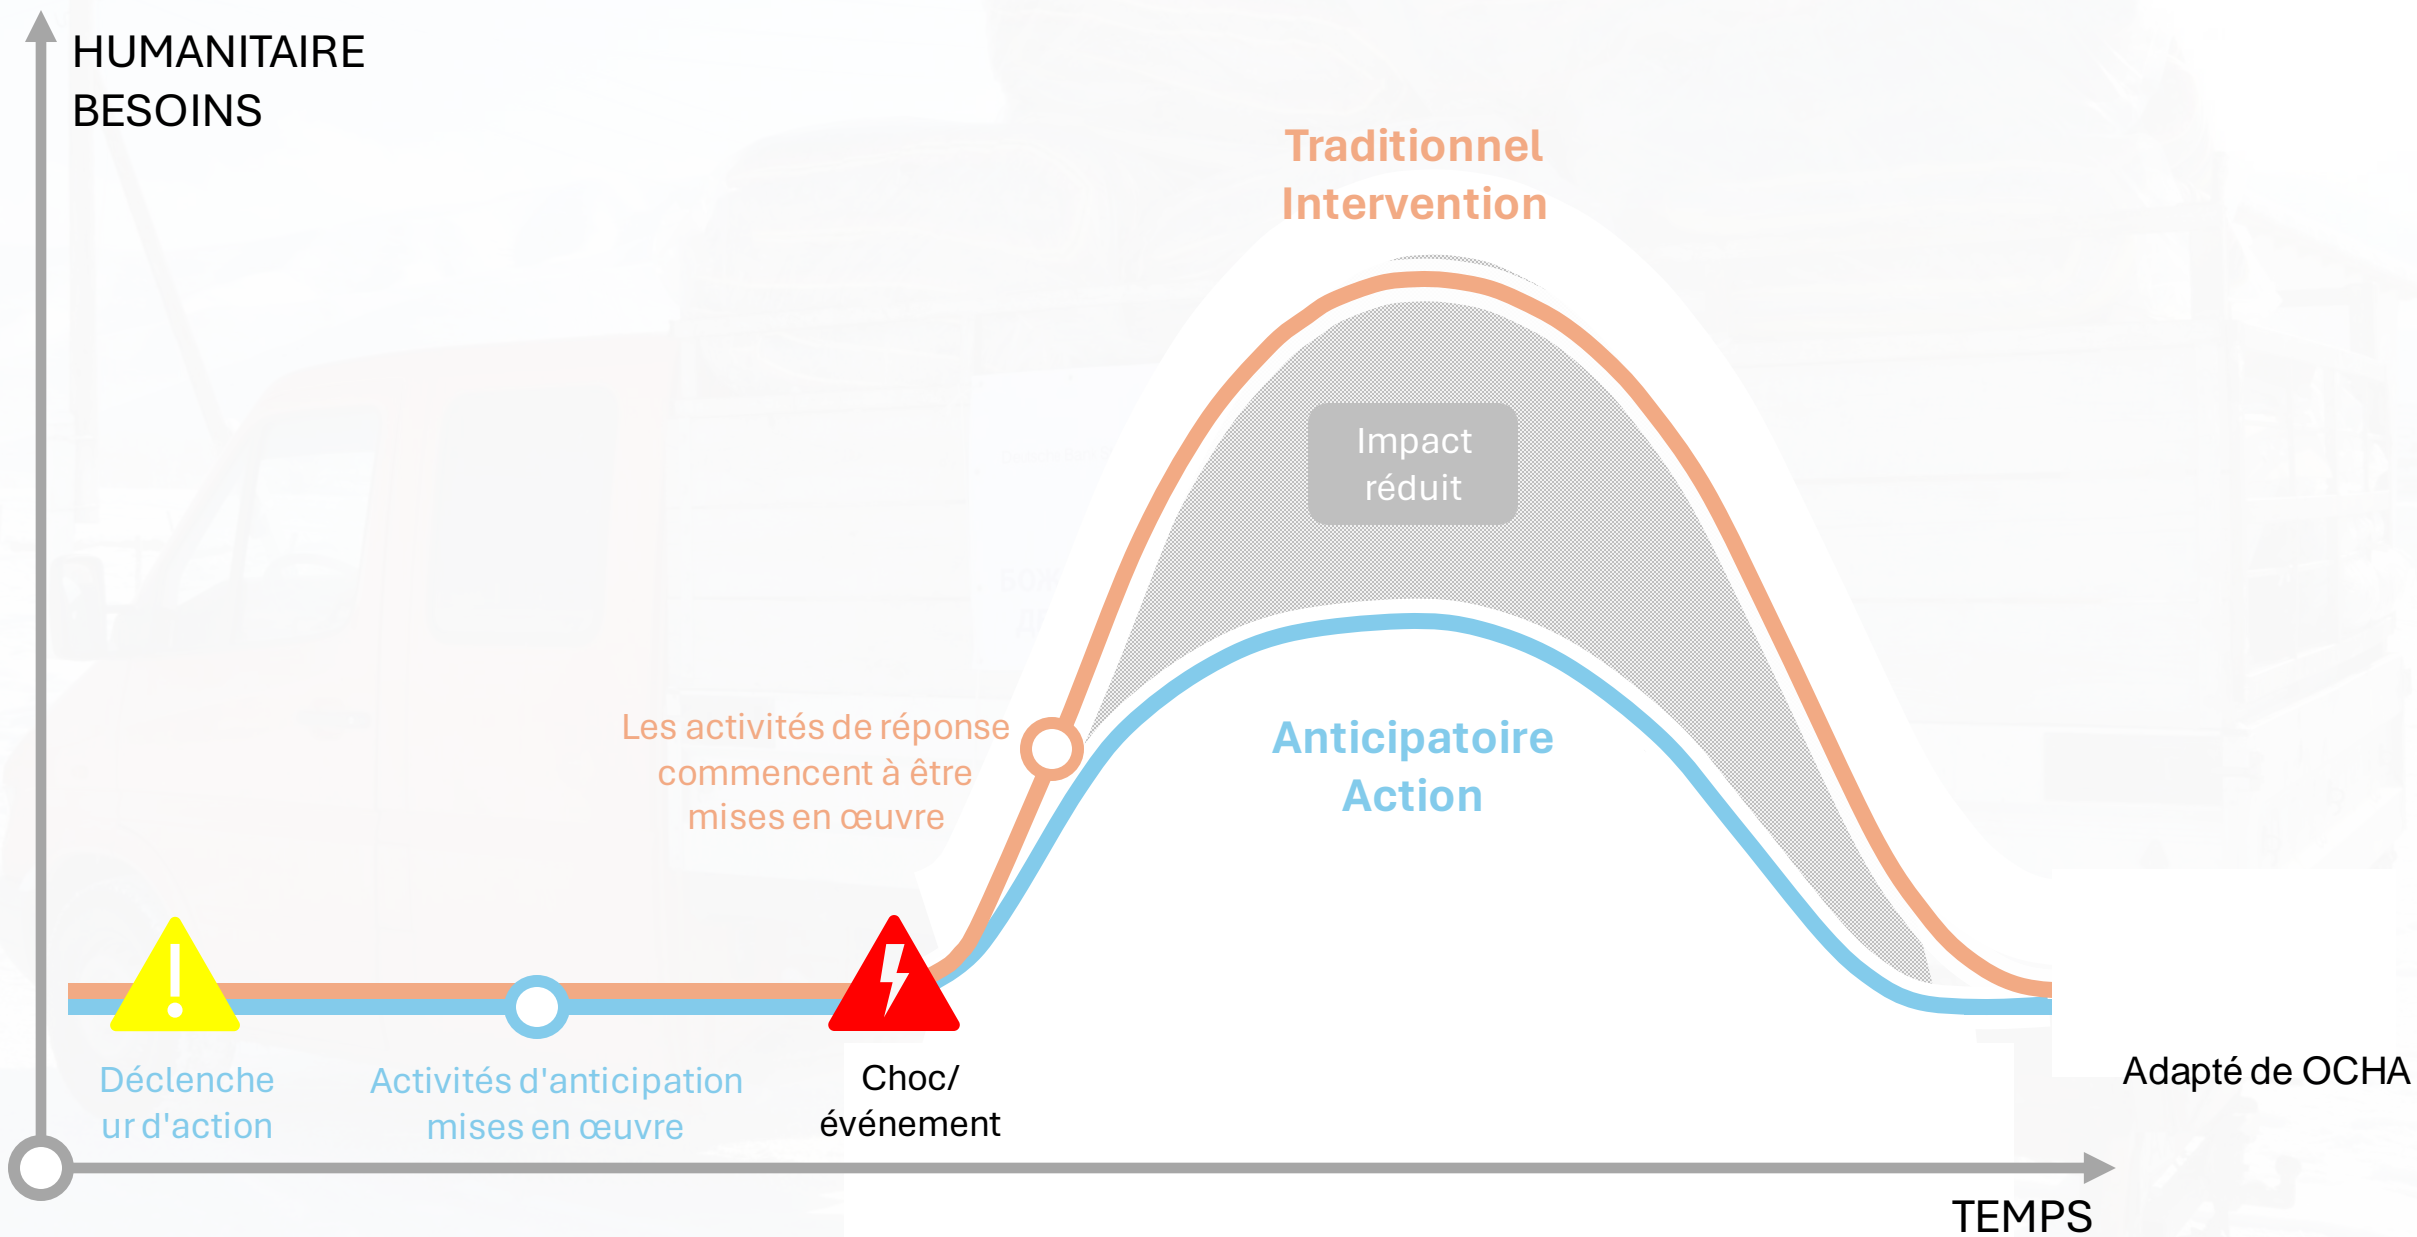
HUMANITAIRE
BESOINS

Traditionnel
Intervention

Impact
réduit

Les activités de réponse commencent à être mises en œuvre

Anticipatoire
Action

Déclencheur d'action

Activités d'anticipation mises en œuvre

Choc/
événement

Adapté de OCHA

TEMPS